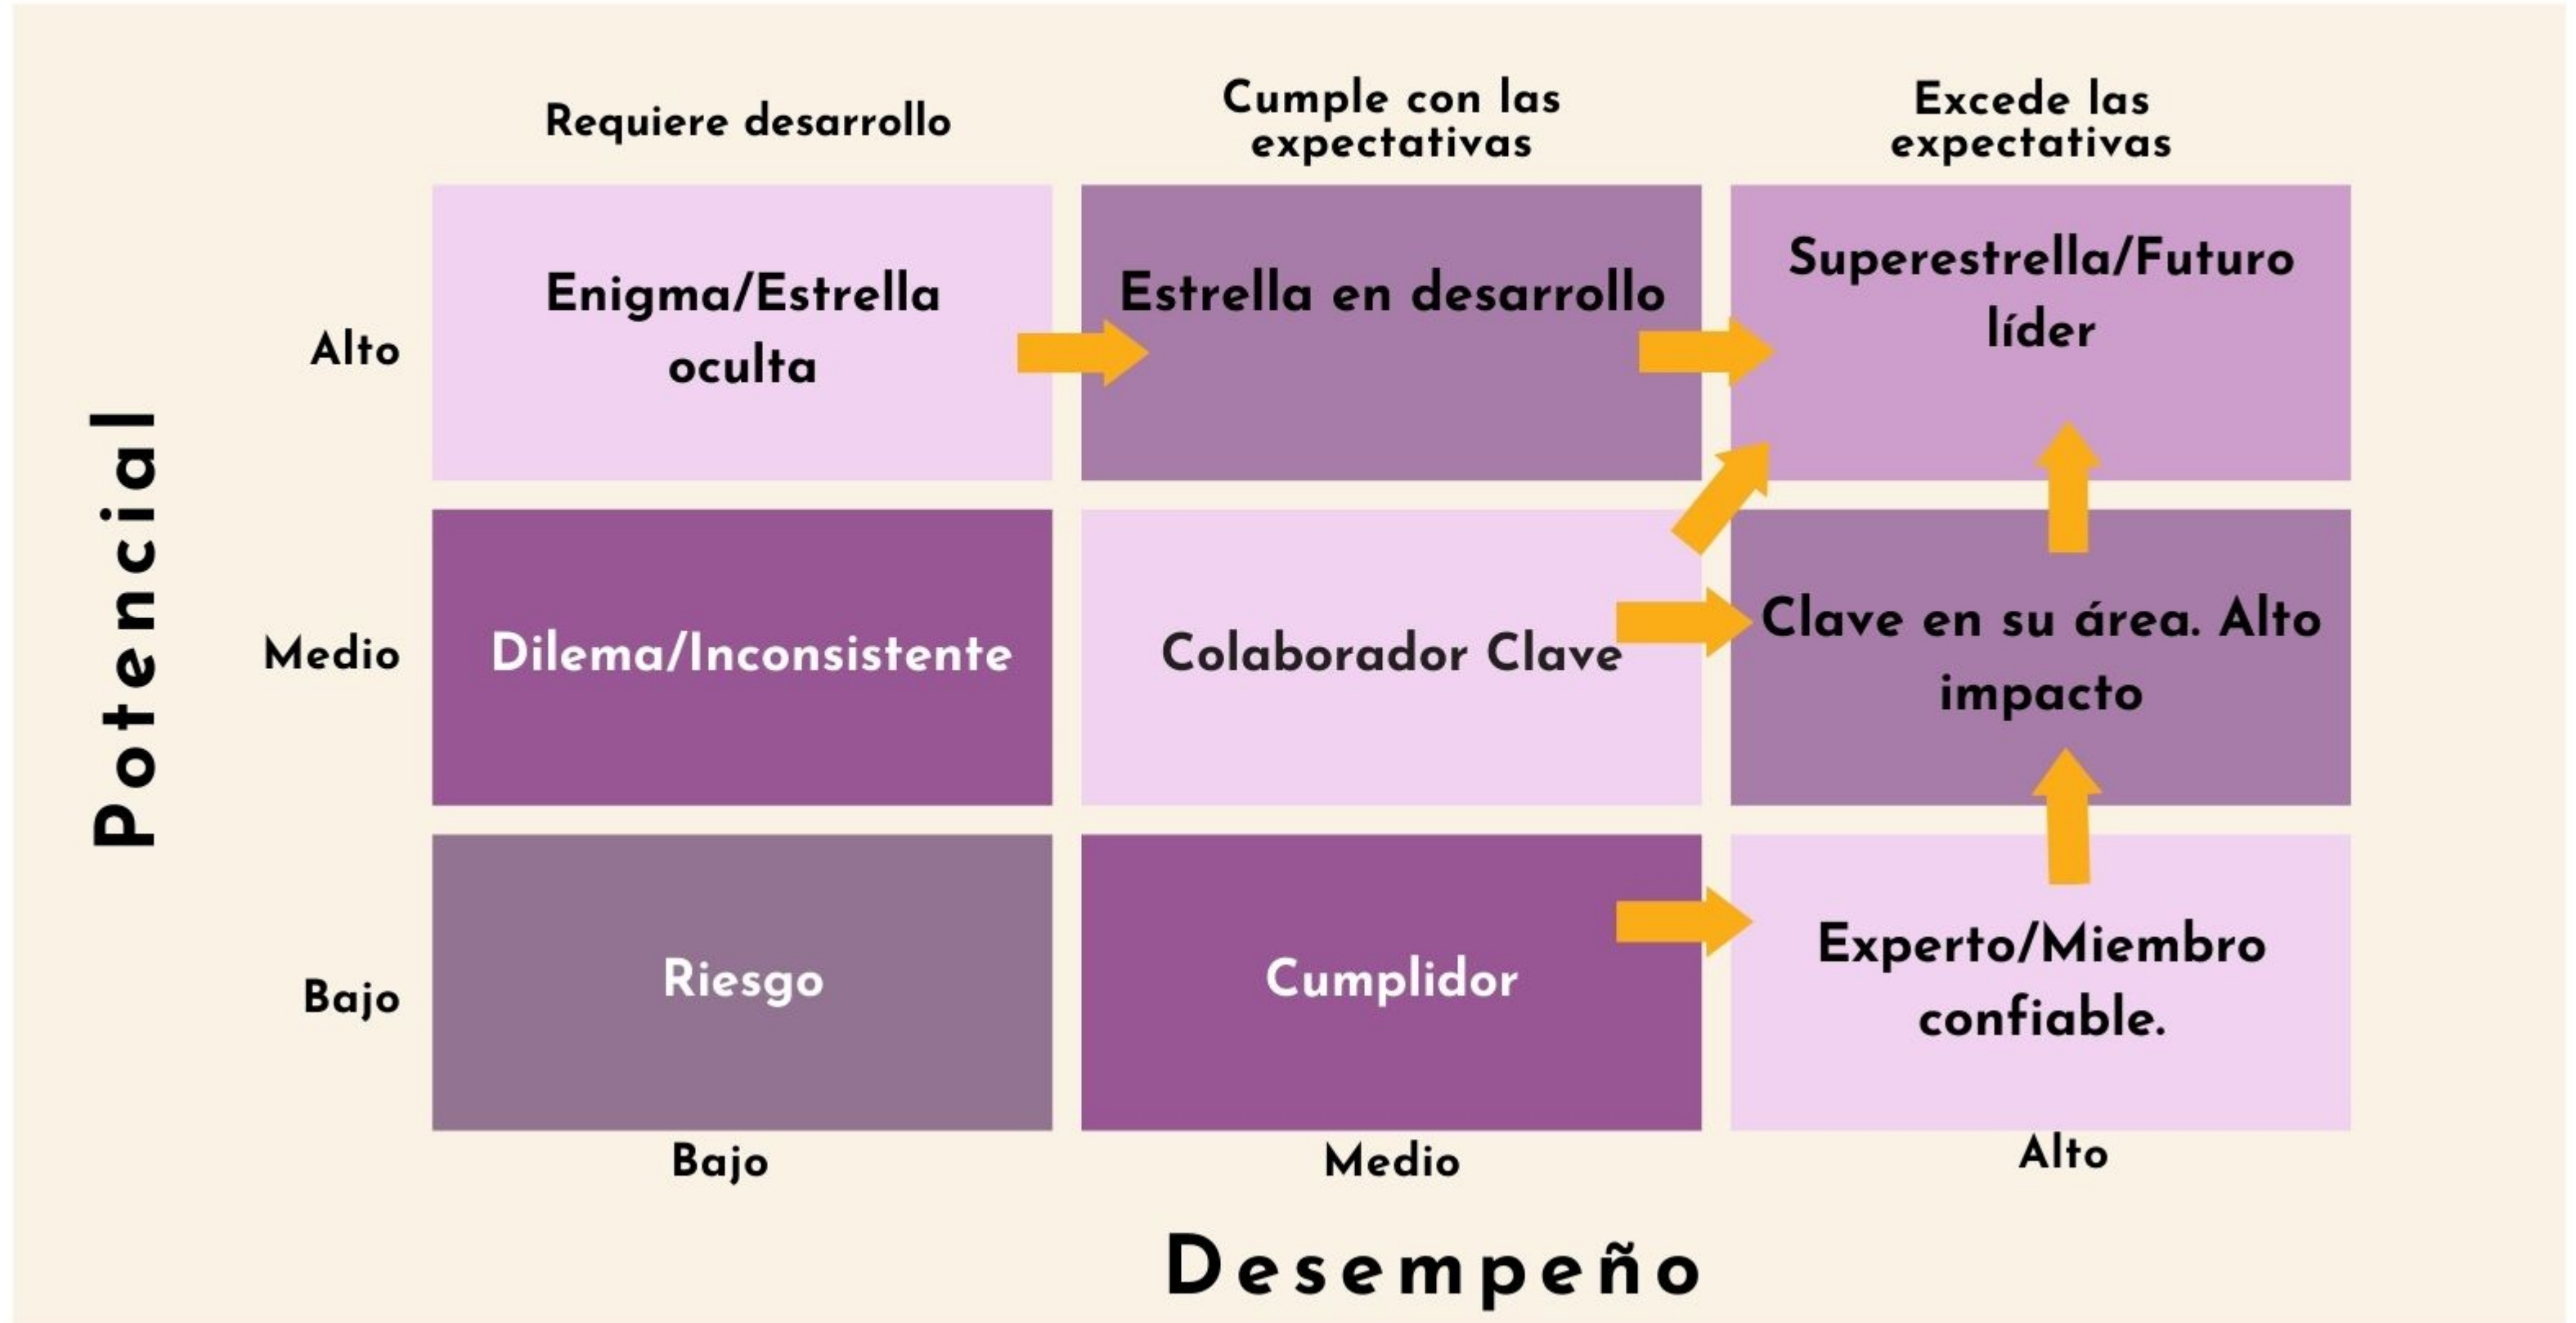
| | Requiere desarrollo | Cumple con las expectativas | Excede las expectativas |
|---|---|---|---|
| Alto | Enigma/Estrella oculta | Estrella en desarrollo | Superestrella/Futuro líder |
| Medio | Dilema/Inconsistente | Colaborador Clave | Clave en su área. Alto impacto |
| Bajo | Riesgo | Cumplidor | Experto/Miembro confiable. |
| | Bajo | Medio | Alto |

Potencial

Desempeño